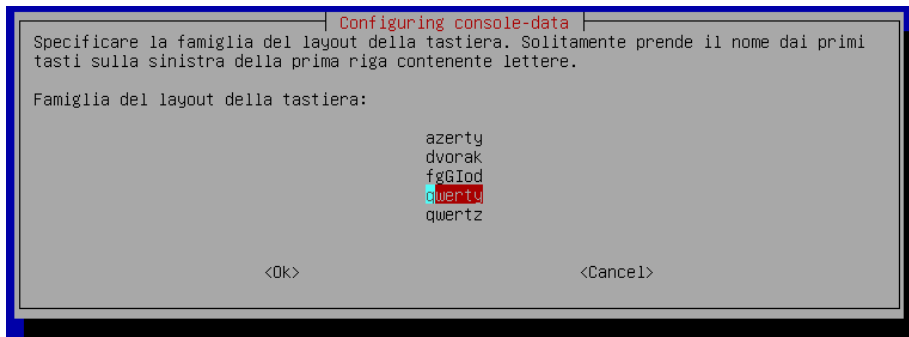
Configuring console-data

Specificare la famiglia del layout della tastiera. Solitamente prende il nome dai primi tasti sulla sinistra della prima riga contenente lettere.

Famiglia del layout della tastiera:

azerty
dvorak
fgGIod
qwerty
qwertz

<Ok>

<Cancel>